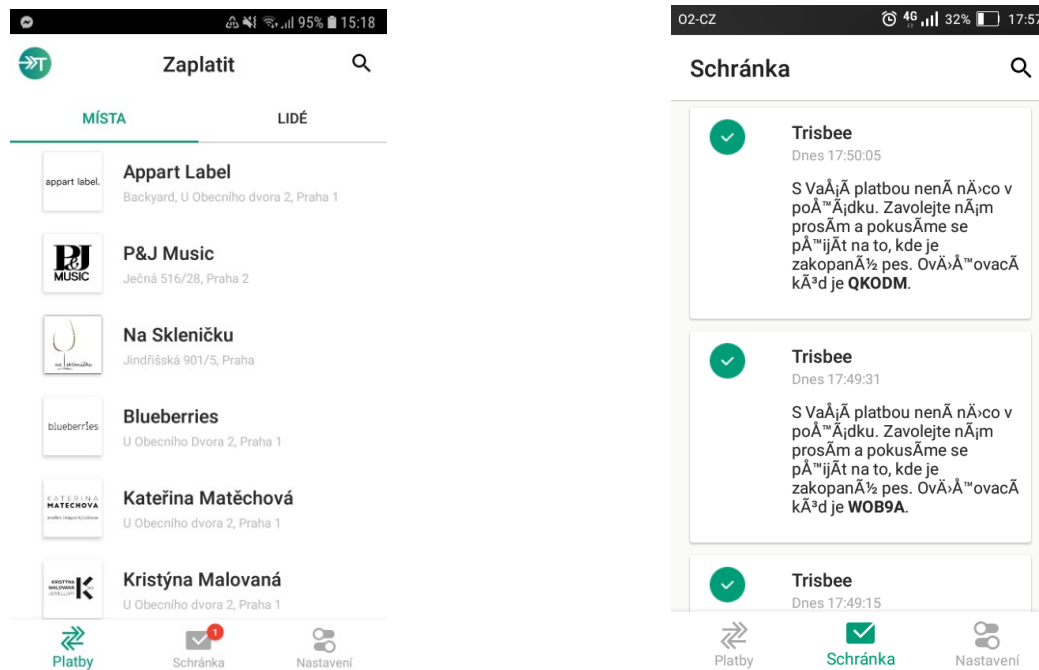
95% 15:18

Zaplatit

MÍSTA
LIDÉ

appart label.
Appart Label
Backyard, U Obecního dvora 2, Praha 1

P&J MUSIC
P&J Music
Ječná 516/28, Praha 2

na skleničku
Na Skleničku
Jindřišská 901/5, Praha

blueberries
Blueberries
U Obecního Dvora 2, Praha 1

KATEŘINA MATĚCHOVÁ
Kateřina Matěchová
U Obecního dvora 2, Praha 1

KRISTÝNA MALOVANÁ JEWELLERY K
Kristýna Malovaná
U Obecního dvora 2, Praha 1

Platby
1
Schránka
Nastavení

O2-CZ
4G 32% 17:57

Schránka

Trisbee
Dnes 17:50:05
S VaÅ¡Ã platbou nenÃ nÄ›co v poÅ™Ã¡dku. Zavolejte nÃ¡m prosÃm a pokusÃme se pÅ™ijÃt na to, kde je zakopanÃ½ pes. OvÄ›Å™ovacÃ kÃ³d je QKODM.

Trisbee
Dnes 17:49:31
S VaÅ¡Ã platbou nenÃ nÄ›co v poÅ™Ã¡dku. Zavolejte nÃ¡m prosÃm a pokusÃme se pÅ™ijÃt na to, kde je zakopanÃ½ pes. OvÄ›Å™ovacÃ kÃ³d je WOB9A.

Trisbee
Dnes 17:49:15

Platby
Schránka
Nastavení